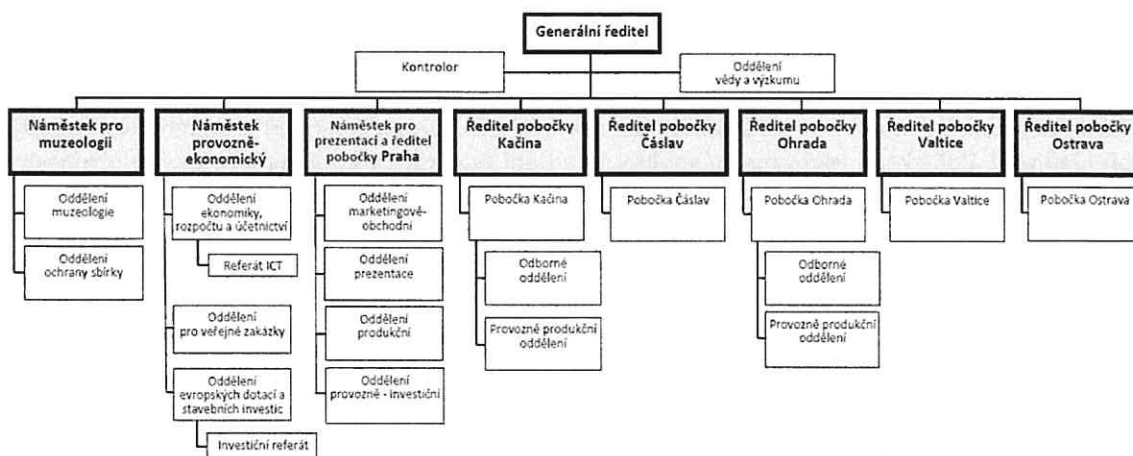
Generální ředitel

Kontrolor

Oddělení vědy a výzkumu

Náměstek pro muzeologii

Oddělení muzeologie

Oddělení ochrany sbírky

Náměstek provozně-ekonomický

Oddělení ekonomiky, rozpočtu a účetnictví

Referát ICT

Oddělení pro veřejné zakázky

Oddělení evropských dotací a stavebních investic

Investiční referát

Náměstek pro prezentaci a ředitel pobočky Praha

Oddělení marketingově-obchodní

Oddělení prezentace

Oddělení produkční

Oddělení provozně - investiční

Ředitel pobočky Kačina

Pobočka Kačina

Odborné oddělení

Provozně produkční oddělení

Ředitel pobočky Čáslav

Pobočka Čáslav

Ředitel pobočky Ohrada

Pobočka Ohrada

Odborné oddělení

Provozně produkční oddělení

Ředitel pobočky Valtice

Pobočka Valtice

Ředitel pobočky Ostrava

Pobočka Ostrava